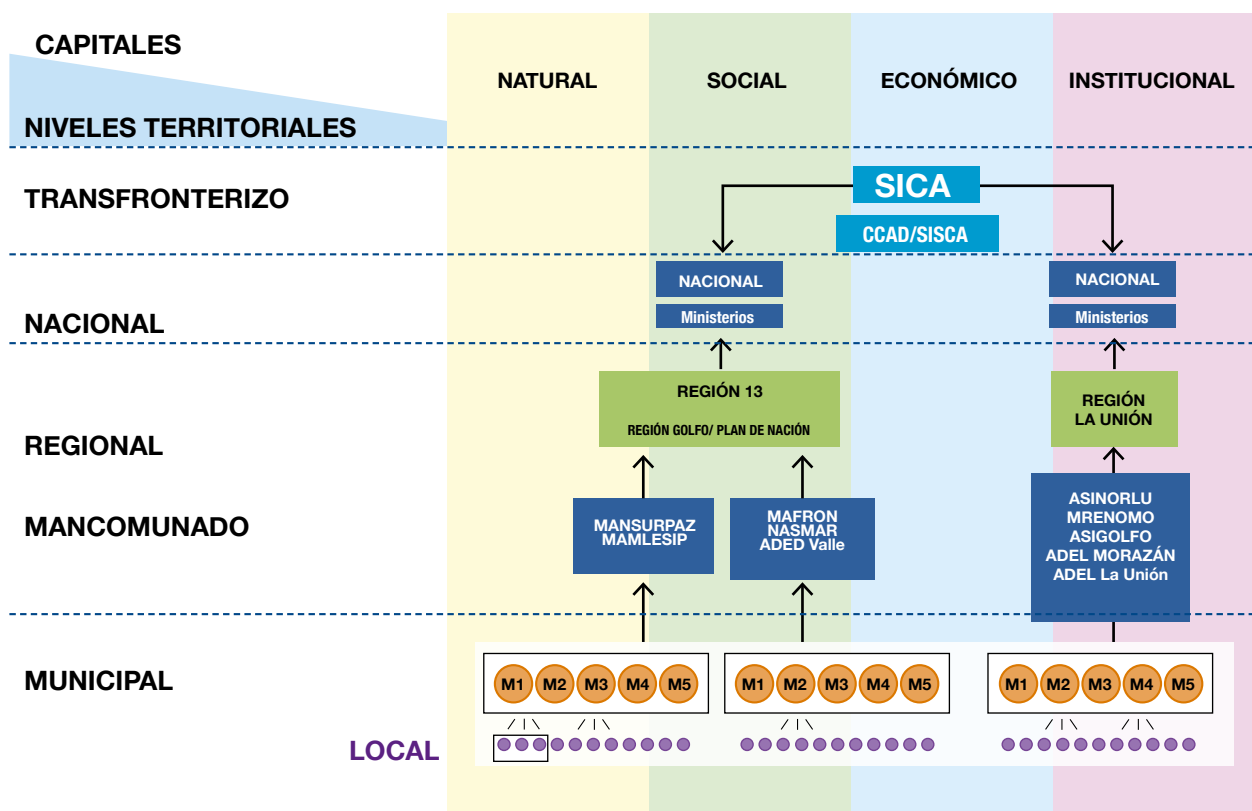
CAPITALES

NIVELES TERRITORIALES

NATURAL

SOCIAL

ECONÓMICO

INSTITUCIONAL

TRANSFRONTERIZO

SICA

CCAD/SISCA

NACIONAL

NACIONAL

Ministerios

NACIONAL

Ministerios

REGIONAL

REGIÓN 13

REGIÓN GOLFO/ PLAN DE NACIÓN

REGIÓN LA UNIÓN

MANCOMUNADO

MANSURPAZ MAMLESIP

MAFRON NASMAR ADED Valle

ASINORLU MRENOMO ASIGOLFO ADEL MORAZÁN ADEL La Unión

MUNICIPAL

M1 M2 M3 M4 M5

M1 M2 M3 M4 M5

M1 M2 M3 M4 M5

LOCAL